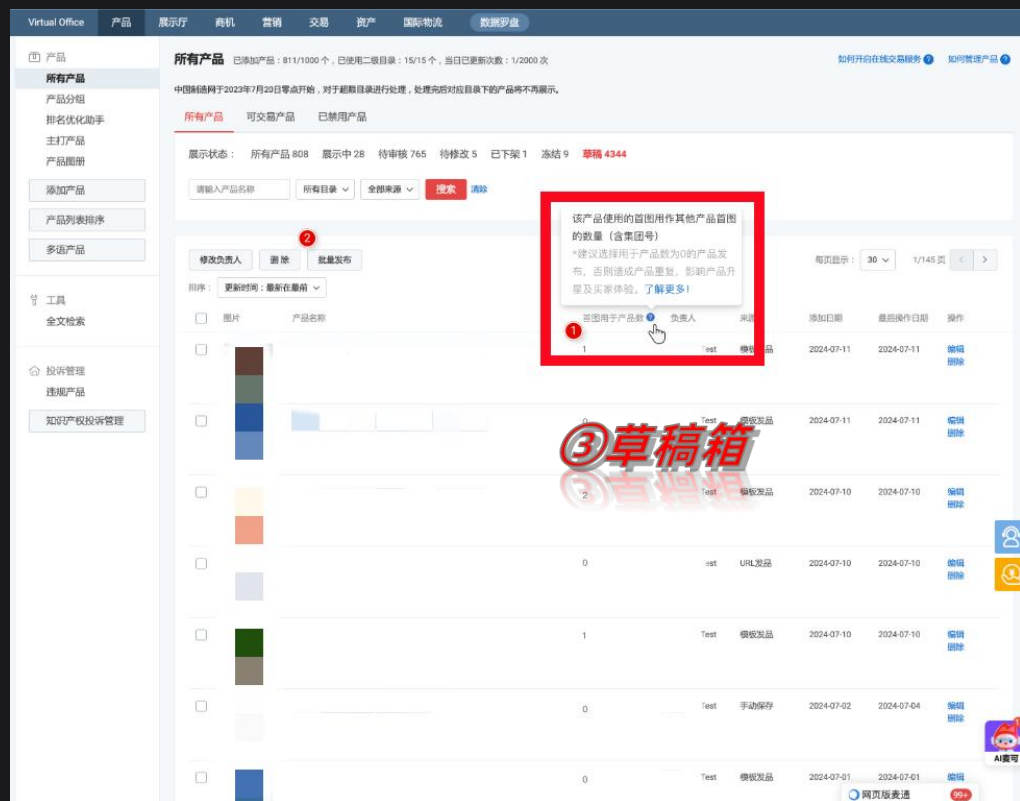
Virtual Office 产品 展示厅 商机 营销 交易 资产 国际物流 数据罗盘

产品
所有产品
产品分组
排名优化助手
主打产品
产品图册
添加产品
产品列表排序
多语产品

工具
全文检索

投诉管理
违规产品
知识产权投诉管理

所有产品 已添加产品：811/1000 个，已使用二级目录：15/15 个，当日已更新次数：1/2000 次

如何开启在线交易服务 如何管理产品

中国制造网于2023年7月20日零点开始，对于超额目录进行处理，处理完后对应目录下的产品将不再展示。

所有产品 可交易产品 已禁用产品

展示状态： 所有产品 808 展示中 28 待审核 765 待修改 5 已下架 1 冻结 9 草稿 4344

请输入产品名称 所有目录 全部来源 搜索 清除

该产品使用的首图用作其他产品首图的数量（含集团号）
*建议选择用于产品数为0的产品发布，否则造成产品重复，影响产品升级及买家体验。了解更多！

修改负责人 删除 批量发布 2

每页显示：30 1/145 页

排序： 更新时间：最新在最前

图片 产品名称 1 首图用于产品数 负责人 来源 添加日期 最后操作日期 操作

| | | 1 | Test | 模板发品 | 2024-07-11 | 2024-07-11 | 编辑 删除 |
|---|---|---|---|---|---|---|---|
| | | 0 | Test | 模板发品 | 2024-07-11 | 2024-07-11 | 编辑 删除 |
| | | 2 | Test | 模板发品 | 2024-07-10 | 2024-07-10 | 编辑 删除 |
| | | 0 | est | URL发品 | 2024-07-10 | 2024-07-10 | 编辑 删除 |
| | | 1 | Test | 模板发品 | 2024-07-10 | 2024-07-10 | 编辑 删除 |
| | | 0 | Test | 手动保存 | 2024-07-02 | 2024-07-04 | 编辑 删除 |
| | | 0 | Test | 模板发品 | 2024-07-01 | 2024-07-01 | 编辑 |

③草稿箱

网页版麦通 99+
AI麦可